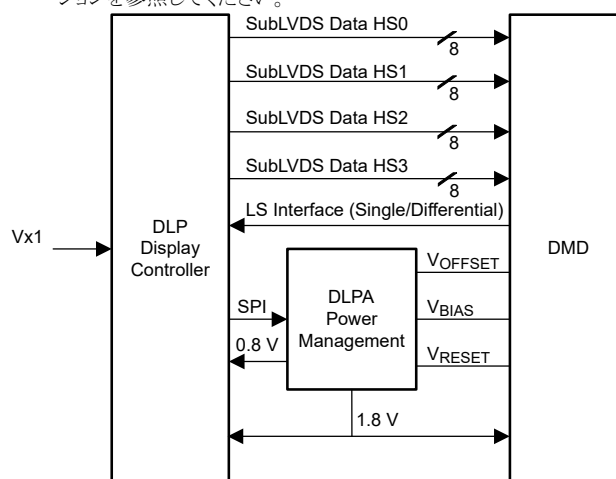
ションを参照してください。

SubLVDS Data HS0
8
SubLVDS Data HS1
8
SubLVDS Data HS2
8
SubLVDS Data HS3
8
LS Interface (Single/Differential)
Vx1
DLP Display Controller
DMD
DLPA Power Management
$V_{OFFSET}$
SPI
$V_{BIAS}$
0.8 V
$V_{RESET}$
1.8 V